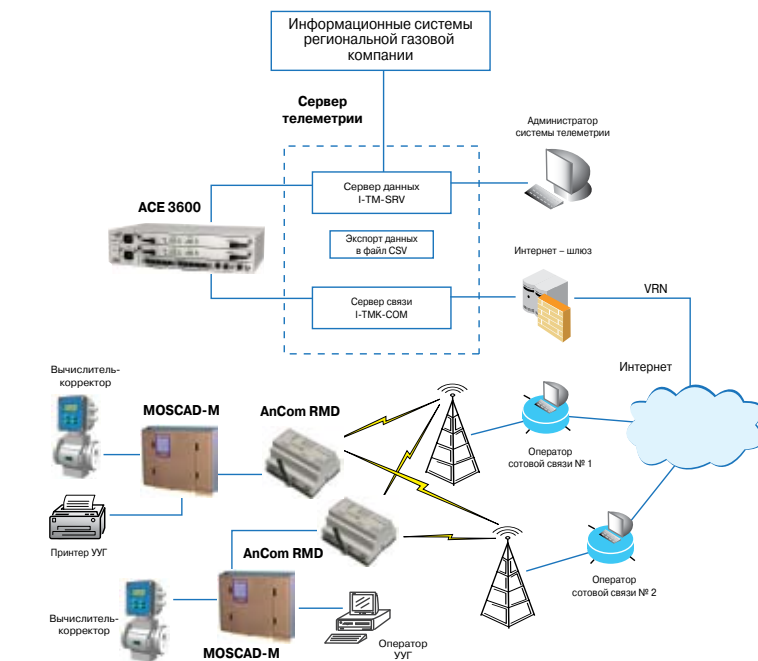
Информационные системы региональной газовой компании

Сервер телеметрии

Администратор системы телеметрии

Сервер данных
I-TM-SRV

ACE 3600

Экспорт данных в файл CSV

Интернет – шлюз

Сервер связи
I-TMK-COM

VRN

Интернет

Вычислитель-корректор

MOSCAD-M

AnCom RMD

Оператор сотовой связи № 1

Принтер УУГ

AnCom RMD

Оператор сотовой связи № 2

Вычислитель-корректор

MOSCAD-M

Оператор УУГ